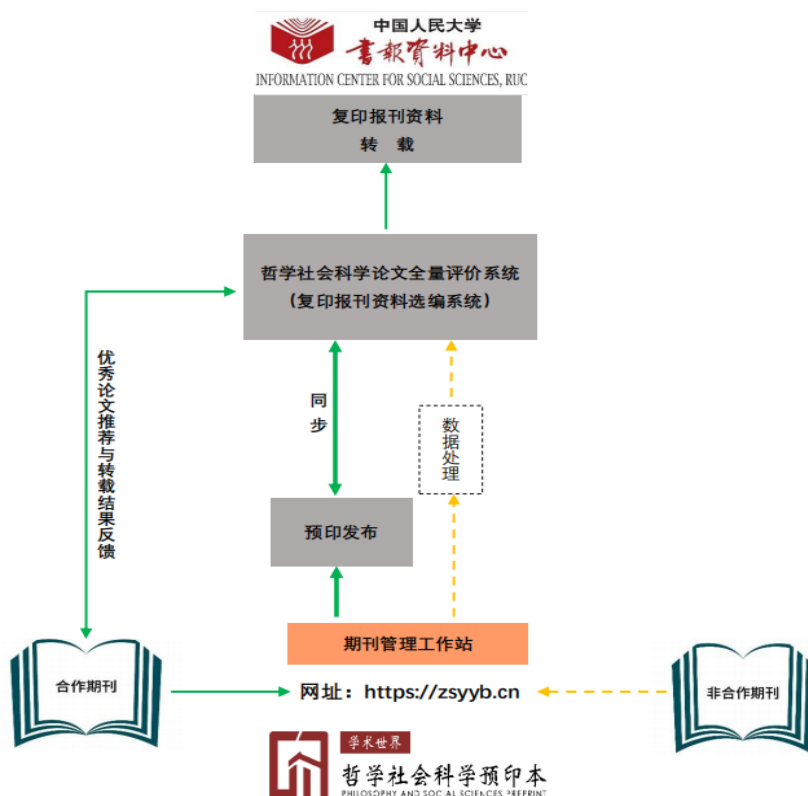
中国人民大学
書報資料中心
INFORMATION CENTER FOR SOCIAL SCIENCES, RUC

复印报刊资料
转　载

哲学社会科学论文全量评价系统
（复印报刊资料选编系统）

优秀论文推荐与转载结果反馈

同步

数据处理

预印发布

期刊管理工作站

合作期刊

网址：https://zsyyb.cn

非合作期刊

学术世界
哲学社会科学预印本
PHILOSOPHY AND SOCIAL SCIENCES PREPRINT